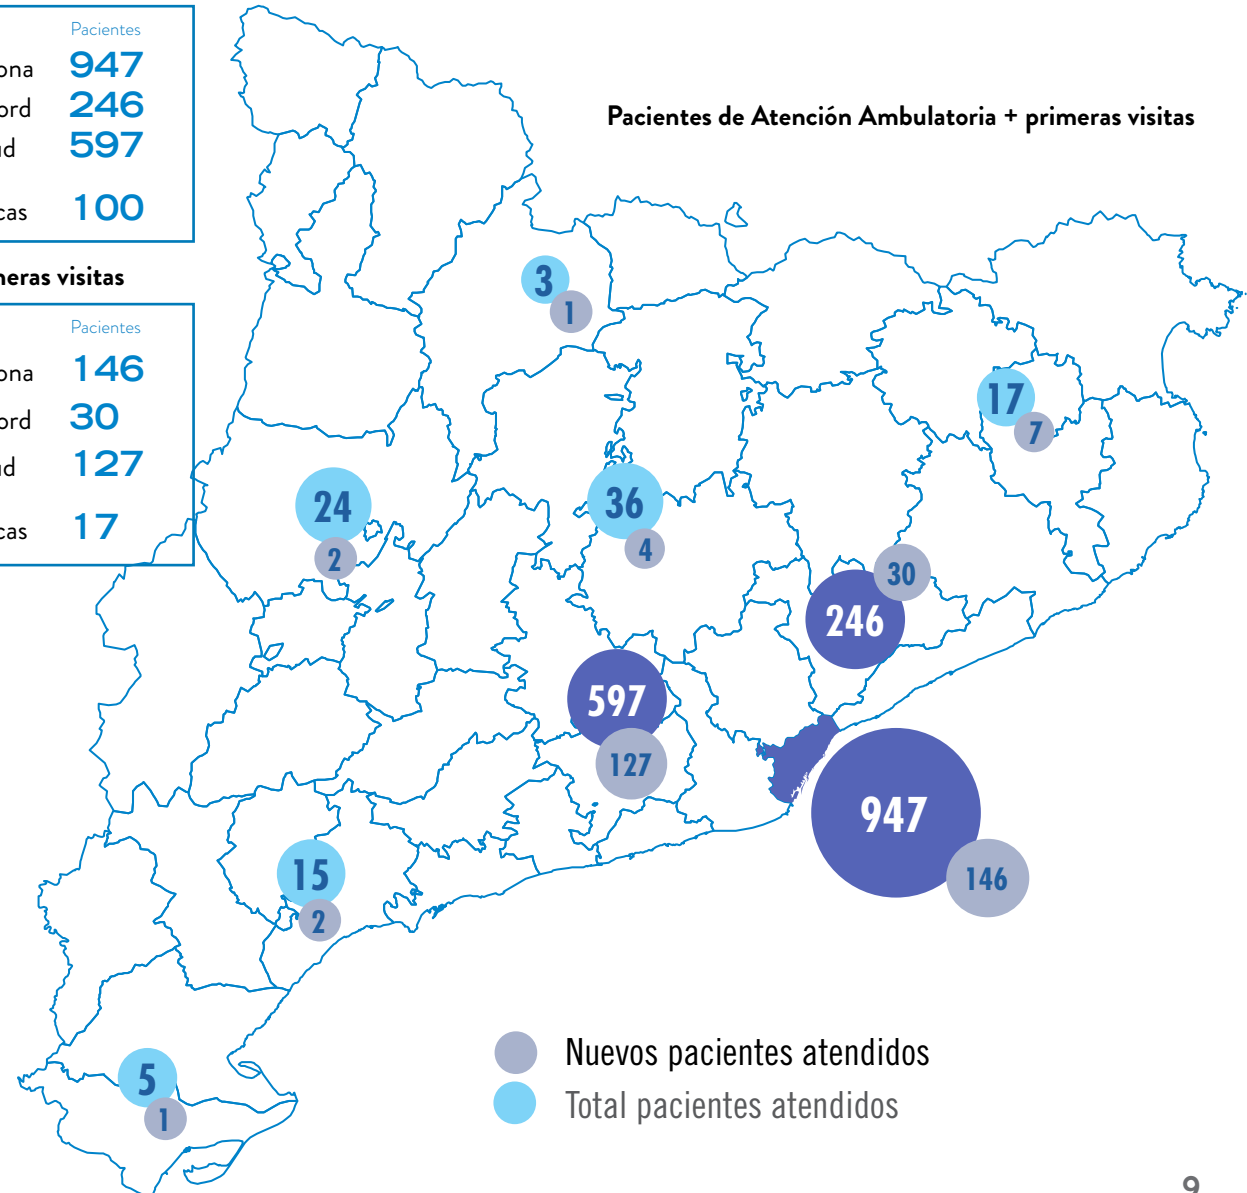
| | Pacientes |
|---|---|
| ona | 947 |
| ord | 246 |
| d | 597 |
| cas | 100 |

neras visitas

| | Pacientes |
|---|---|
| ona | 146 |
| ord | 30 |
| d | 127 |
| cas | 17 |

Pacientes de Atención Ambulatoria + primeras visitas

3
1
17
7
24
2
36
4
30
246
597
127
947
146
15
2
5
1

Nuevos pacientes atendidos
Total pacientes atendidos

9